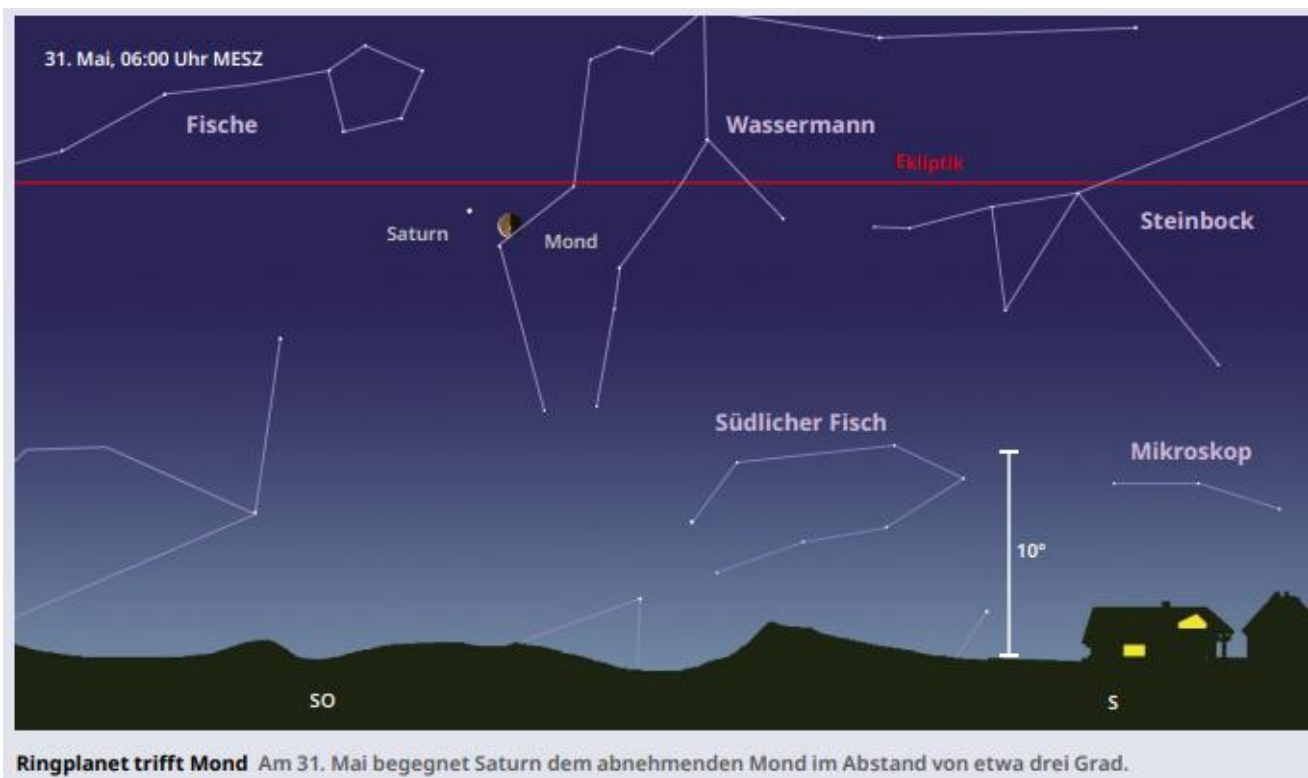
31. Mai, 06:00 Uhr MESZ

Fische

Wassermann

Ekliptik

Saturn

Mond

Steinbock

Südlicher Fisch

Mikroskop

10°

SO

S

**Ringplanet trifft Mond** Am 31. Mai begegnet Saturn dem abnehmenden Mond im Abstand von etwa drei Grad.